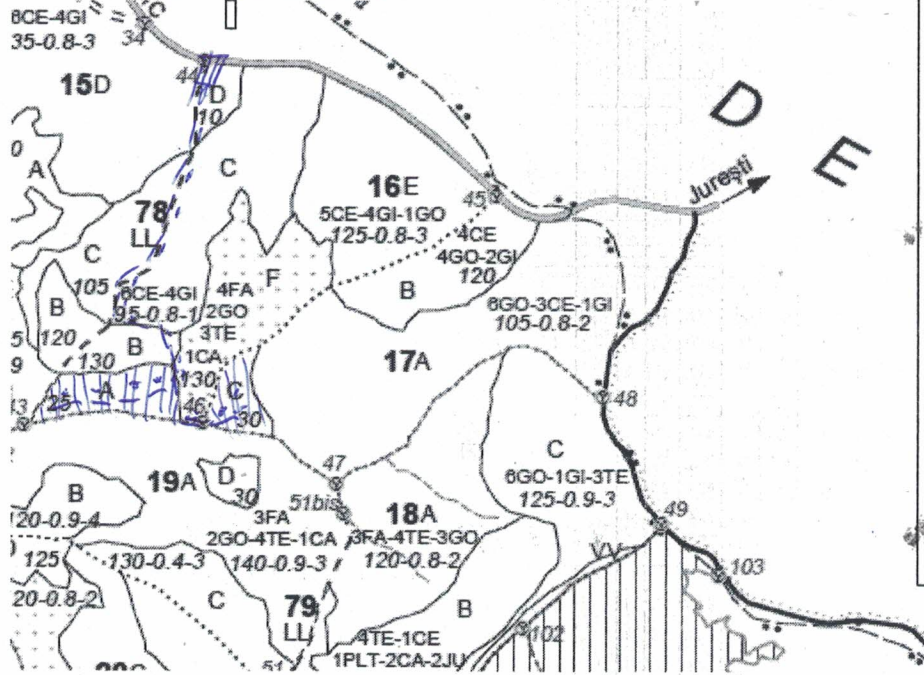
6CE-4GI
35-0.8-3
34
15D
44
D
10
0
A
C
78
LL
C
105
6CE-4GI
95-0.8-1
B
5
120
9
130
B
4FA
2GO
3TE
1CA
130
F
16E
5CE-4GI-1GO
125-0.8-3
45
4CE
4GO-2GI
120
B
6GO-3CE-1GI
105-0.8-2
Jurești
D
E
17A
13
25
A
46
C
30
48
C
6GO-1GI-3TE
125-0.9-3
47
B
19A
D
30
20-0.9-4
51bis
3FA
2GO-4TE-1CA
140-0.9-3
18A
3FA-4TE-3GO
120-0.8-2
49
VV
103
125
130-0.4-3
20-0.8-2
C
79
LL
B
4TE-1CE
1PLT-2CA-2JU
102
20
51